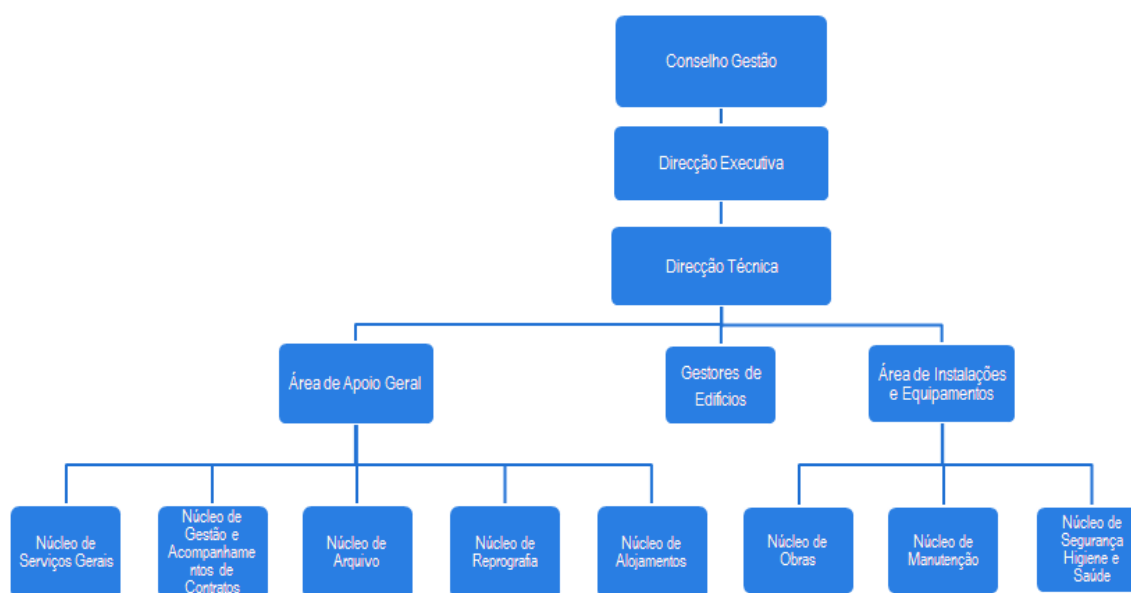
Conselho Gestão

Direcção Executiva

Direcção Técnica

Área de Apoio Geral

Gestores de Edifícios

Área de Instalações e Equipamentos

Núcleo de Serviços Gerais

Núcleo de Gestão e Acompanhamentos de Contratos

Núcleo de Arquivo

Núcleo de Reprografia

Núcleo de Alojamentos

Núcleo de Obras

Núcleo de Manutenção

Núcleo de Segurança Higiene e Saúde